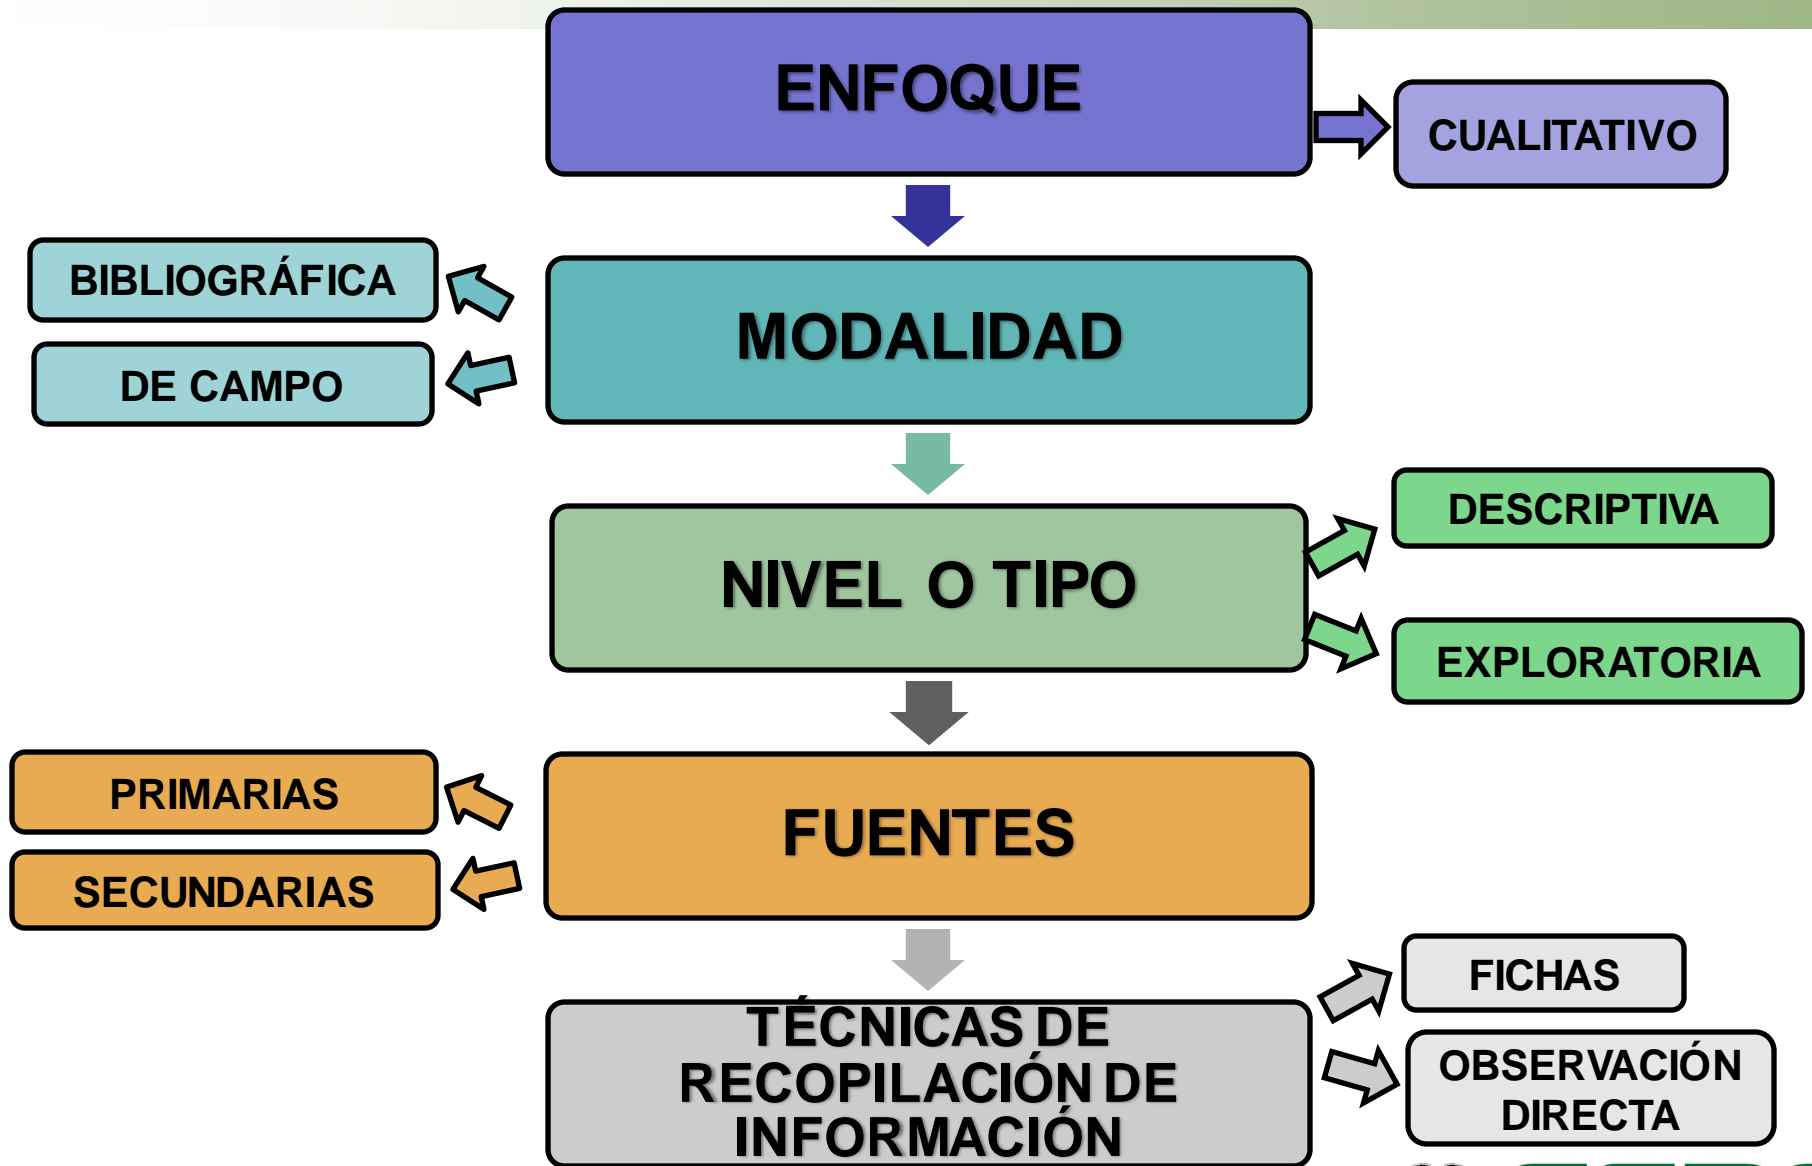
ENFOQUE

CUALITATIVO

BIBLIOGRÁFICA

DE CAMPO

MODALIDAD

DESCRIPTIVA

NIVEL O TIPO

EXPLORATORIA

PRIMARIAS

SECUNDARIAS

FUENTES

FICHAS

TÉCNICAS DE RECOPILACIÓN DE INFORMACIÓN

OBSERVACIÓN DIRECTA